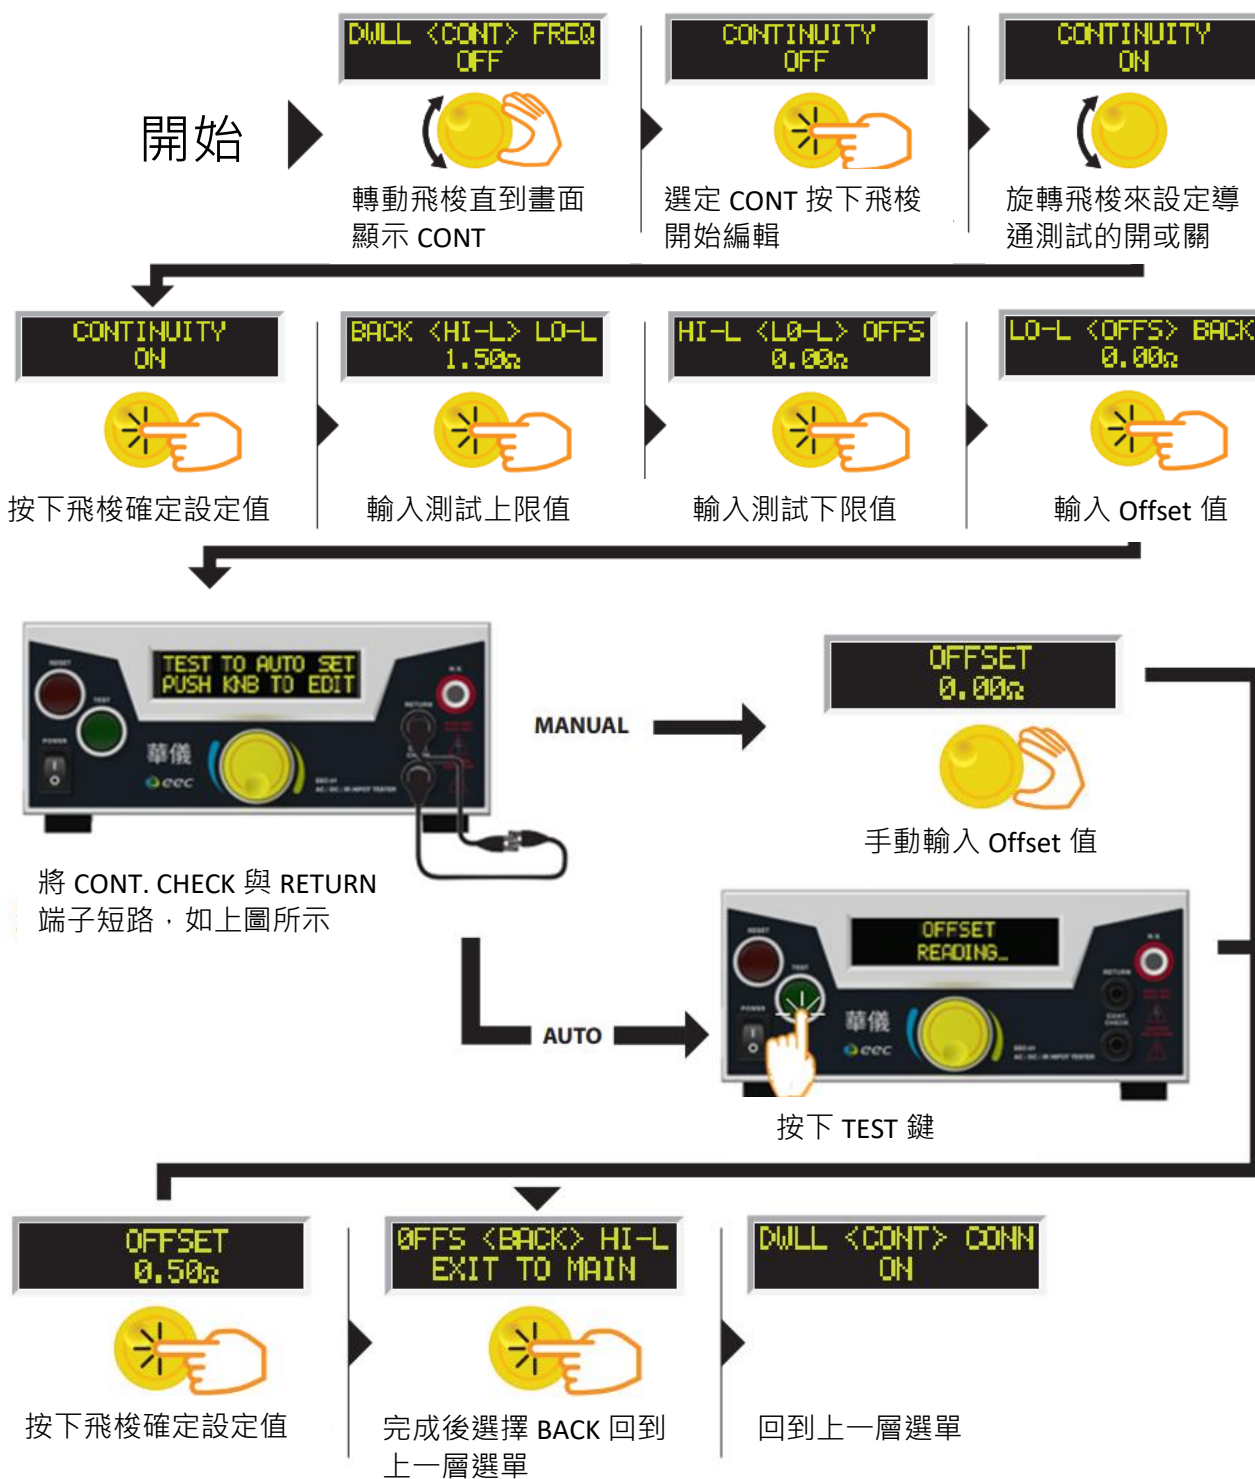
開始

DWLL <CONT> FREQ
OFF

轉動飛梭直到畫面顯示 CONT

CONTINUITY
OFF

選定 CONT 按下飛梭開始編輯

CONTINUITY
ON

旋轉飛梭來設定導通測試的開或關

CONTINUITY
ON

按下飛梭確定設定值

BACK <HI-L> LO-L
1.50Ω

輸入測試上限值

HI-L <LO-L> OFFS
0.00Ω

輸入測試下限值

LO-L <OFFS> BACK
0.00Ω

輸入 Offset 值

TEST TO AUTO SET
PUSH KNB TO EDIT

華儀

eec

將 CONT. CHECK 與 RETURN 端子短路，如上圖所示

MANUAL

OFFSET
0.00Ω

手動輸入 Offset 值

AUTO

OFFSET
READING_

華儀

eec

按下 TEST 鍵

OFFSET
0.50Ω

按下飛梭確定設定值

0FFS <BACK> HI-L
EXIT TO MAIN

完成後選擇 BACK 回到上一層選單

DWLL <CONT> CONN
ON

回到上一層選單